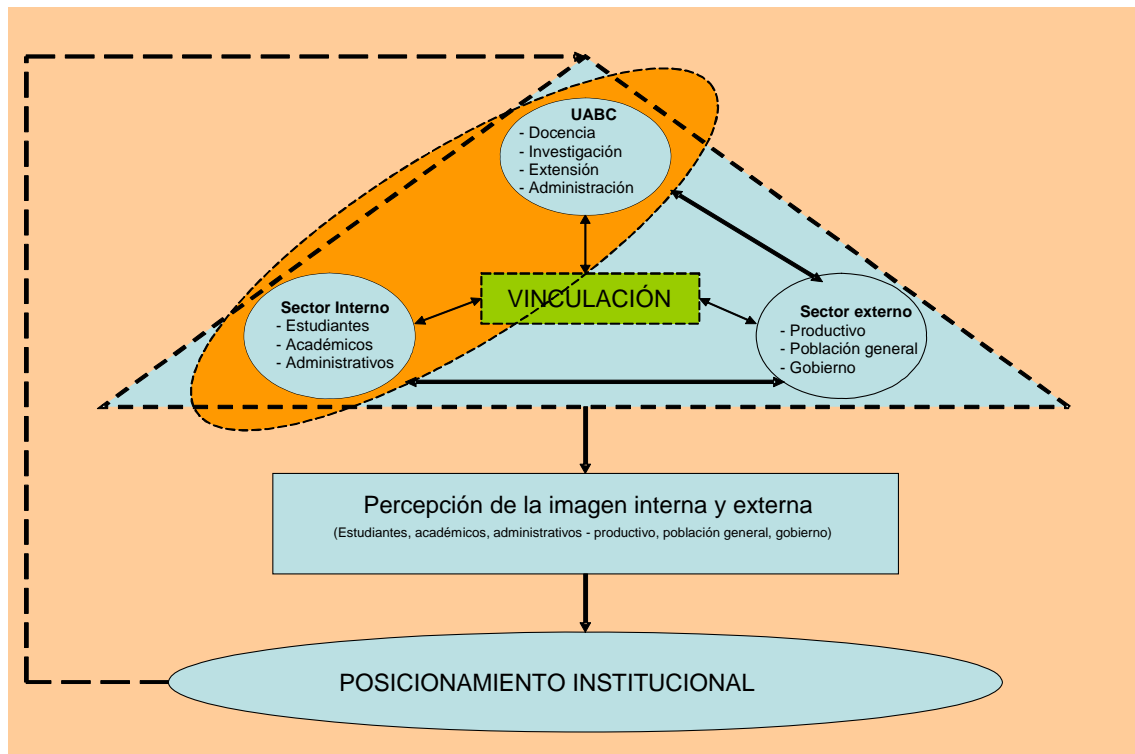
UABC
- Docencia
- Investigación
- Extensión
- Administración

Sector Interno
- Estudiantes
- Académicos
- Administrativos

VINCULACIÓN

Sector externo
- Productivo
- Población general
- Gobierno

Percepción de la imagen interna y externa
(Estudiantes, académicos, administrativos - productivo, población general, gobierno)

POSICIONAMIENTO INSTITUCIONAL